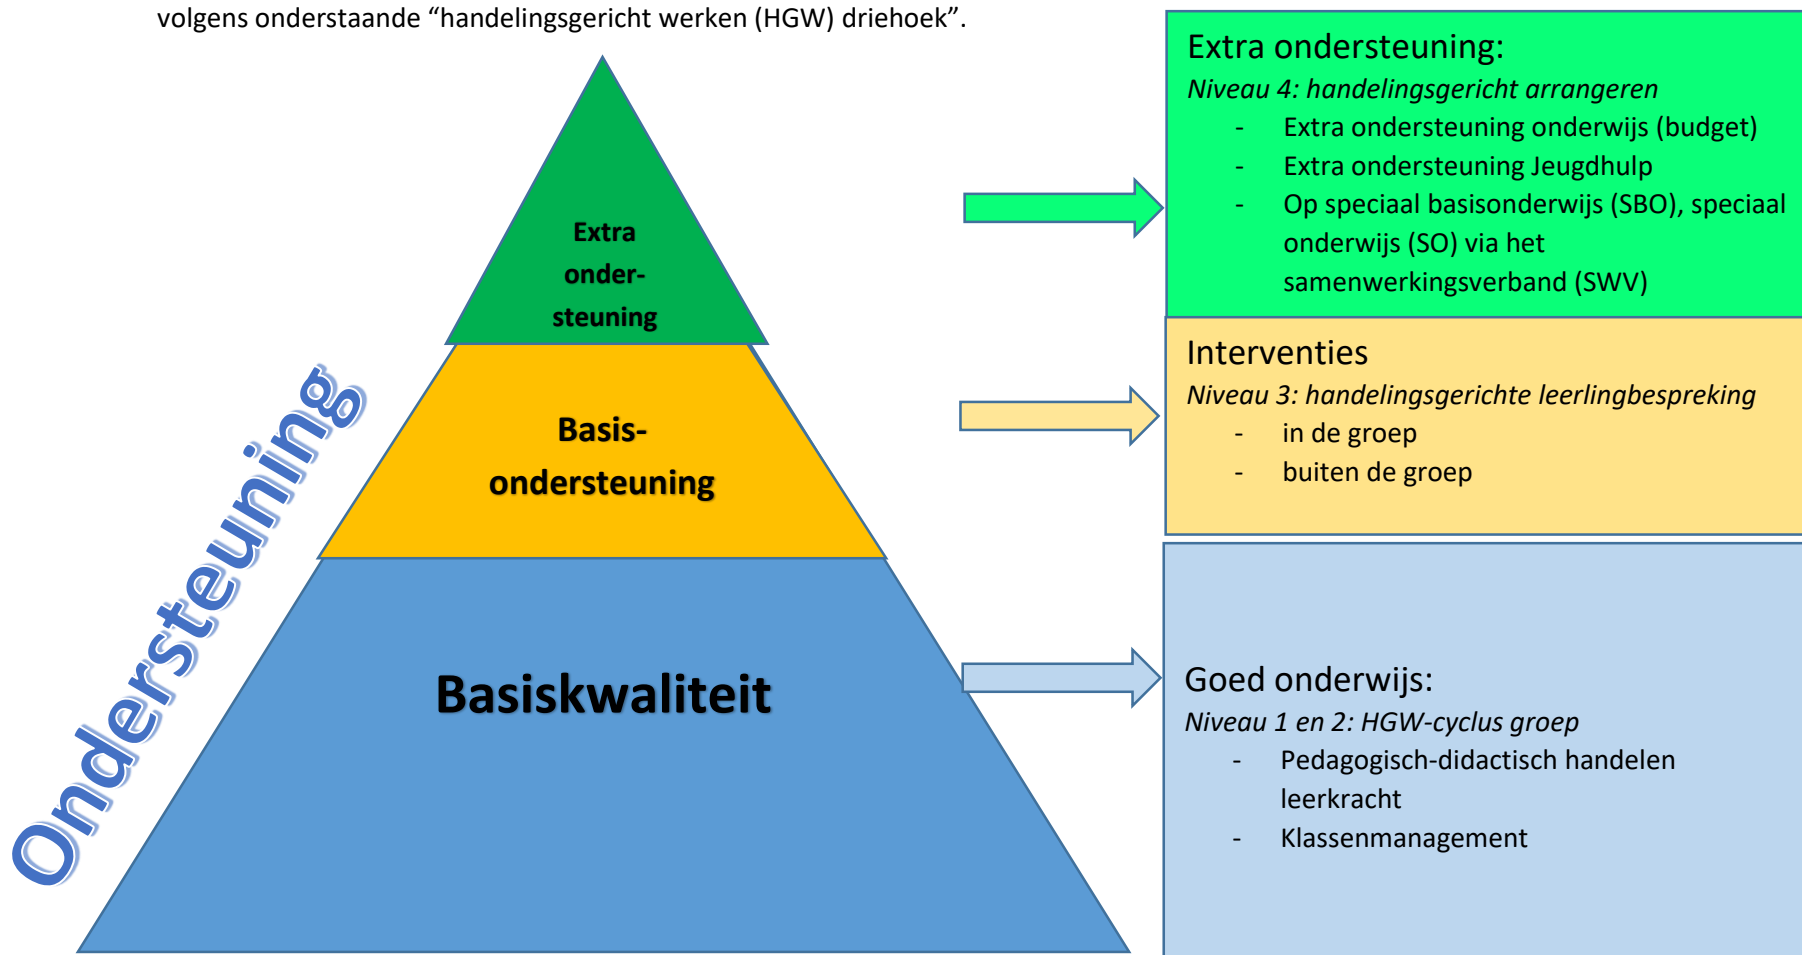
volgens onderstaande “handelingsgericht werken (HGW) driehoek”.

Extra onder-steuning

Basis-ondersteuning

Basiskwaliteit

Ondersteuning

Extra ondersteuning:
*Niveau 4: handelingsgericht arrangeren*
- Extra ondersteuning onderwijs (budget)
- Extra ondersteuning Jeugdhulp
- Op speciaal basisonderwijs (SBO), speciaal onderwijs (SO) via het samenwerkingsverband (SWV)

Interventies
*Niveau 3: handelingsgerichte leerlingbespreking*
- in de groep
- buiten de groep

Goed onderwijs:
*Niveau 1 en 2: HGW-cyclus groep*
- Pedagogisch-didactisch handelen leerkracht
- Klassenmanagement